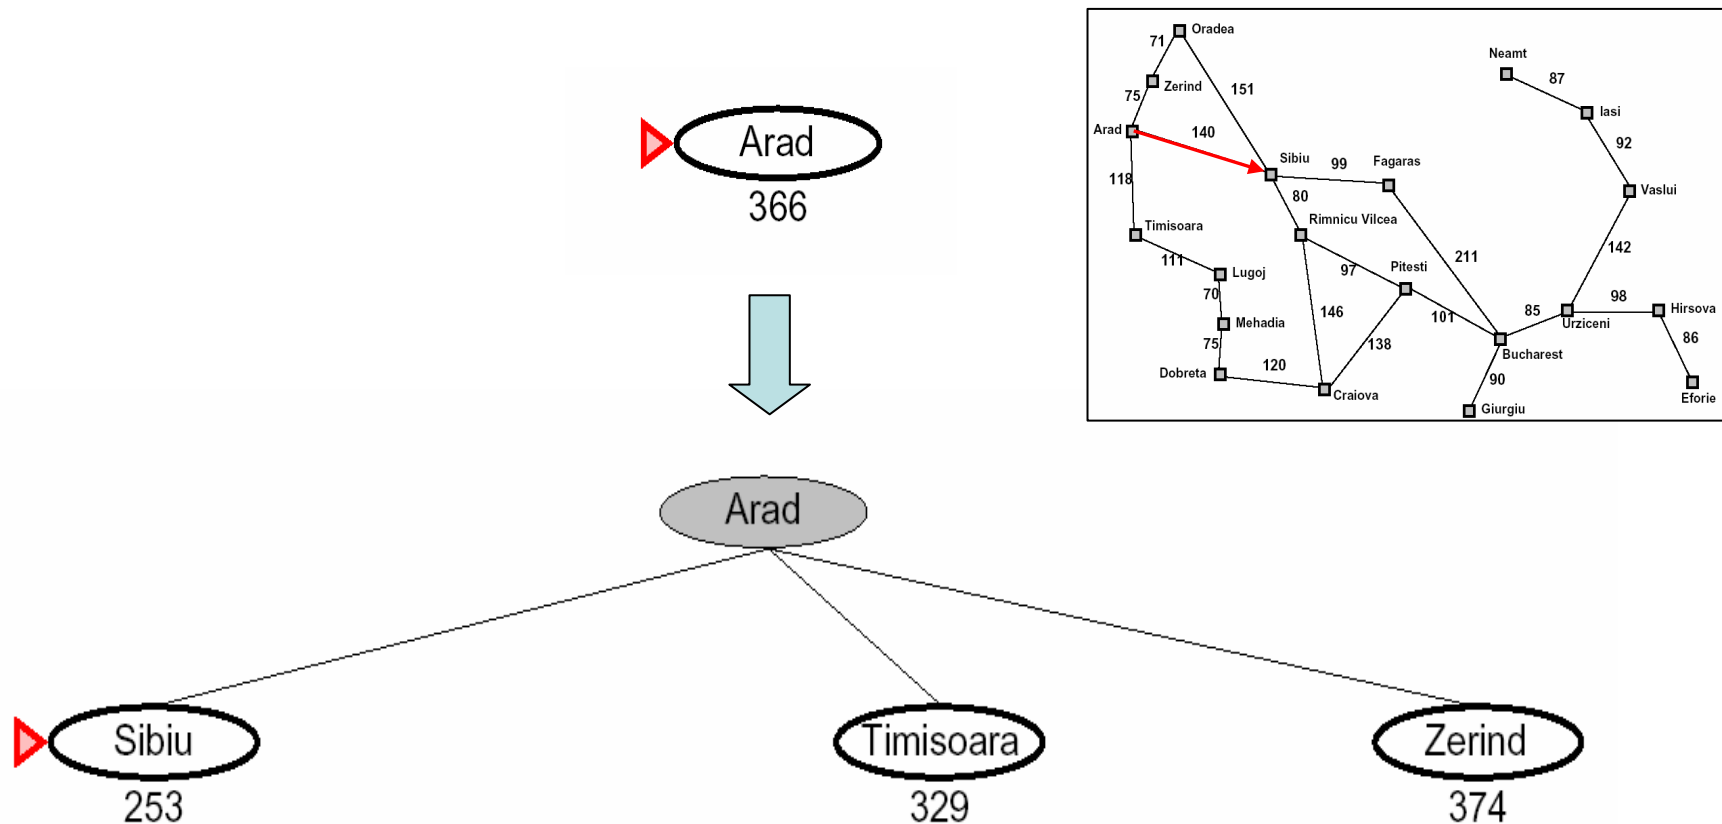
Arad
366

Oradea
71
Zerind
75
151
Arad
140
Neamt
87
Iasi
92
Sibiu
99
Fagaras
118
80
Vaslui
Timisoara
Rimnicu Vilcea
111
Lugoj
97
Pitesti
211
142
70
Mehadia
146
101
85
Urziceni
98
Hirsova
75
138
Bucharest
86
Dobreta
120
Craiova
90
Giurgiu
Eforie

Arad

Sibiu
253

Timisoara
329

Zerind
374